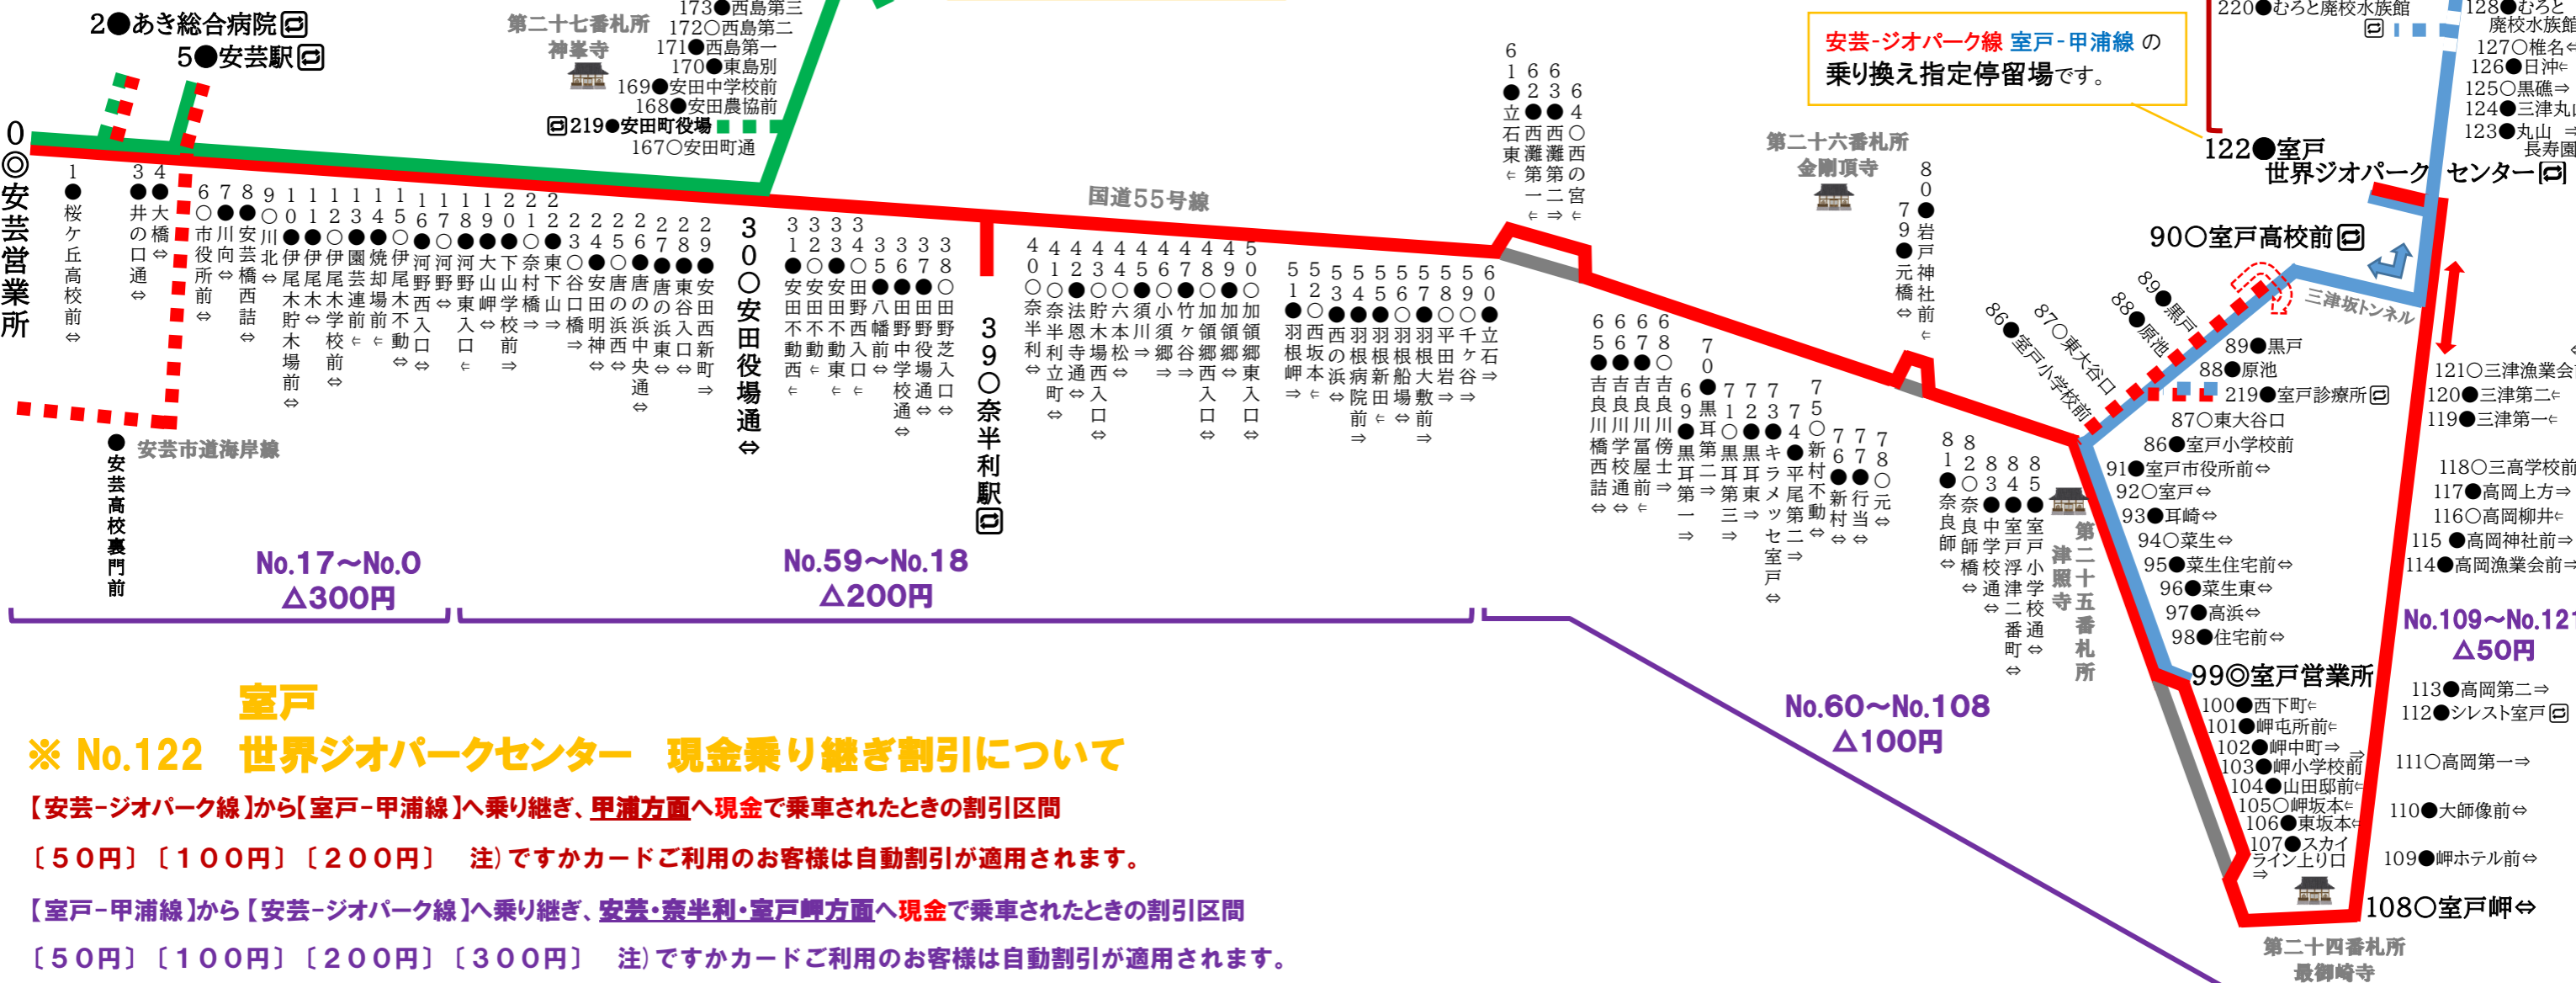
2●あき総合病院
5●安芸駅

0◎安芸営業所

1●桜ケ丘高校前⇔
3●井の口通⇔
4●大橋⇔
6○市役所前⇔
7●川向⇔
8●安芸橋西詰⇔
9○川北⇔
10●伊尾木貯木場前⇔
11●伊尾木⇔
12○伊尾木学校前⇔
13●園芸連前⇐
14●焼却場前⇐
15○伊尾木不動⇔
16●河野西入口⇔
17○河野⇔
18●河野東入口⇐
19●大山岬⇔
20●下山学校前⇒
21○奈村橋⇒
22●東下山⇒
23○谷口橋⇒
24●安田明神⇔
25○唐の浜西⇔
26●唐の浜中央通⇔
27○唐の浜東⇔
28●東谷入口⇔
29●安田西新町⇒

173○西島第三
172○西島第二
171●西島第一
170●東島別
169●安田中学校前
168●安田農協前
219●安田町役場
167○安田町通

第二十七番札所
神峯寺

30○安田役場通⇔
31●安田不動西⇐
32○安田不動⇐
33●安田野東入口⇐
34○田野西入口⇐
35●八幡前⇔
36●田野中学校通⇔
37●田野役場通⇔
38○田野芝入口⇔

39○奈半利駅

国道55号線

40○奈半利⇔
41○奈半利立町⇔
42●法恩寺通⇔
43○貯木場西入口⇔
44○六本松⇔
45●須川⇒
46○小須郷⇒
47●竹ケ谷⇒
48●加領郷西入口⇔
49●加領郷⇔
50○加領郷東入口⇔

51●羽根岬⇒
52○西坂本⇒
53●西の浜⇔
54●羽根病院前⇒
55●羽根新田⇐
56○羽根船場⇔
57●羽根大敷前⇒
58○平田岩⇒
59○千ケ谷⇒
60●立石⇒

61●立石東⇐
62●西灘第一⇐
63●西灘第二⇒
64○西の宮⇐

65●吉良川橋西詰⇔
66●吉良川学校通⇔
67●吉良川富屋前⇐
68○吉良川傍士⇒
69●黒耳第一⇒
70●黒耳第二⇒
71○黒耳第三⇒
72●黒耳東⇒
73●キラメッセ室戸⇔
74●平尾第二⇒
75○新村不動⇔
76●新村⇔
77●行当⇔
78○元⇔

第二十六番札所
金剛頂寺

80●岩戸神社前⇐
79●元橋⇔

81●奈良師⇔
82○奈良師橋⇔
83●中学校通⇔
84●室戸浮津二番町⇔
85●室戸小学校通⇔

第二十五番札所
津照寺

安芸-ジオパーク線 室戸-甲浦線 の
乗り換え指定停留場です。

220●むろと廃校水族館
128●むろと廃校水族館
127○椎名⇐
126●日沖⇐
125○黒礁⇒
124●三津丸山
123●丸山長寿園

122●室戸世界ジオパークセンター

90○室戸高校前

89●黒戸
88●原池
87○東大谷口
86●室戸小学校前

三津坂トンネル

89●黒戸
88●原池
219●室戸診療所
87○東大谷口
86●室戸小学校前
91●室戸市役所前⇔
92○室戸⇔
93●耳崎⇔
94○菜生⇔
95●菜生住宅前⇔
96●菜生東⇔
97●高浜⇔
98●住宅前⇔
99◎室戸営業所
100●西下町⇐
101●岬屯所前⇐
102●岬中町⇒
103●岬小学校前⇒
104●山田邸前⇐
105○岬坂本⇐
106●東坂本⇐
107●スカイライン上り口⇒
108○室戸岬⇔

第二十四番札所
最御崎寺

121○三津漁業会
120●三津第二⇐
119●三津第一⇐
118○三高学校前
117●高岡上方⇒
116○高岡柳井⇐
115●高岡神社前⇒
114●高岡漁業会前⇒

No.109～No.121
△50円

113●高岡第二⇒
112●シレスト室戸
111○高岡第一⇒
110●大師像前⇔
109●岬ホテル前⇔

●安芸高校裏門前
安芸市道海岸線

No.17～No.0
△300円

No.59～No.18
△200円

No.60～No.108
△100円

室戸
※ No.122 世界ジオパークセンター 現金乗り継ぎ割引について

【安芸-ジオパーク線】から【室戸-甲浦線】へ乗り継ぎ、甲浦方面へ現金で乗車されたときの割引区間

〔50円〕〔100円〕〔200円〕 注）ですかカードご利用のお客様は自動割引が適用されます。

【室戸-甲浦線】から【安芸-ジオパーク線】へ乗り継ぎ、安芸・奈半利・室戸岬方面へ現金で乗車されたときの割引区間

〔50円〕〔100円〕〔200円〕〔300円〕 注）ですかカードご利用のお客様は自動割引が適用されます。